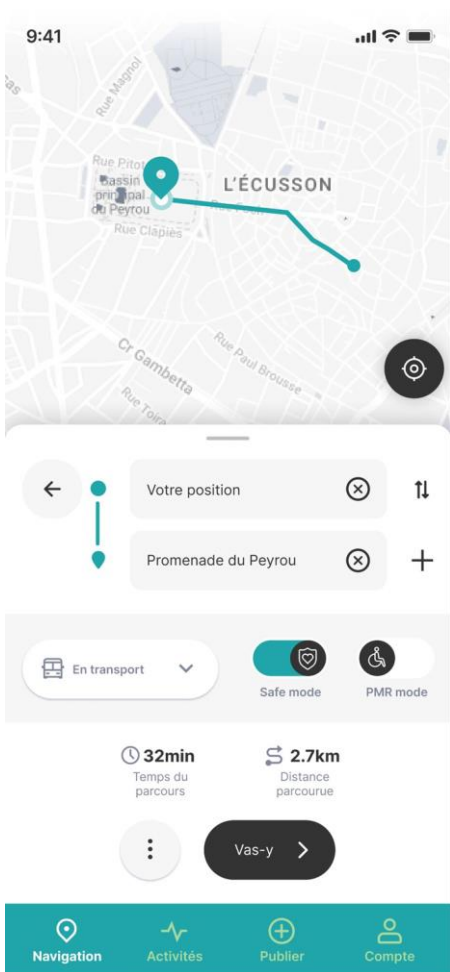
9:41

Rue Magnol
Rue Pitot
Bassin principal du Peyrou
L'ÉCUSSON
Rue Clapies
Cr Gambetta
Rue Paul Brousse
Rue Toira

Votre position
Promenade du Peyrou

En transport
Safe mode
PMR mode

32min
Temps du parcours
2.7km
Distance parcourue

Vas-y

Navigation
Activités
Publier
Compte